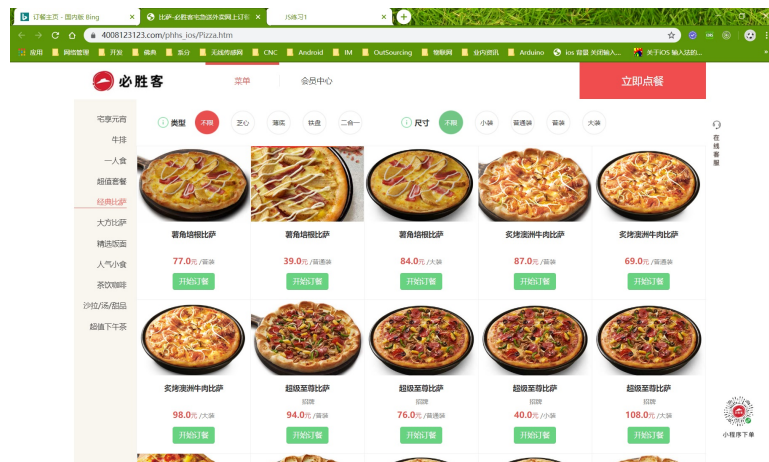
订餐主页 - 国内版 Bing ×
比萨-必胜客宅急送外卖网上订餐 ×
JS练习1 ×
+

4008123123.com/phhs_ios/Pizza.htm

应用 网络管理 开发 美术 五分 无线传感网 CNC Android IM OutSourcing 物联网 业内资讯 Arduino ios 背景 关闭输入... 关于iOS 输入法的...

必胜客
菜单
会员中心
立即点餐

宅享元宵
牛排
一人食
超值套餐
经典比萨
大方比萨
精选饭面
人气小食
茶饮咖啡
沙拉/汤/甜品
超值下午茶

类型 不限 芝心 薄底 铁盘 二合一
尺寸 不限 小号 普通装 普装 大装

在线客服

| 薯角培根比萨 | 薯角培根比萨 | 薯角培根比萨 | 炙烤澳洲牛肉比萨 | 炙烤澳洲牛肉比萨 |
|---|---|---|---|---|
| 77.0元 / 普通装 | 39.0元 / 普通装 | 84.0元 / 大装 | 87.0元 / 普通装 | 69.0元 / 普通装 |
| 开始订餐 | 开始订餐 | 开始订餐 | 开始订餐 | 开始订餐 |

| 炙烤澳洲牛肉比萨 | 超级至尊比萨 | 超级至尊比萨 | 超级至尊比萨 | 超级至尊比萨 |
|---|---|---|---|---|
| | 招牌 | 招牌 | 招牌 | 招牌 |
| 98.0元 / 大装 | 94.0元 / 普通装 | 76.0元 / 普通装 | 40.0元 / 小装 | 108.0元 / 大装 |
| 开始订餐 | 开始订餐 | 开始订餐 | 开始订餐 | 开始订餐 |

小程序下单